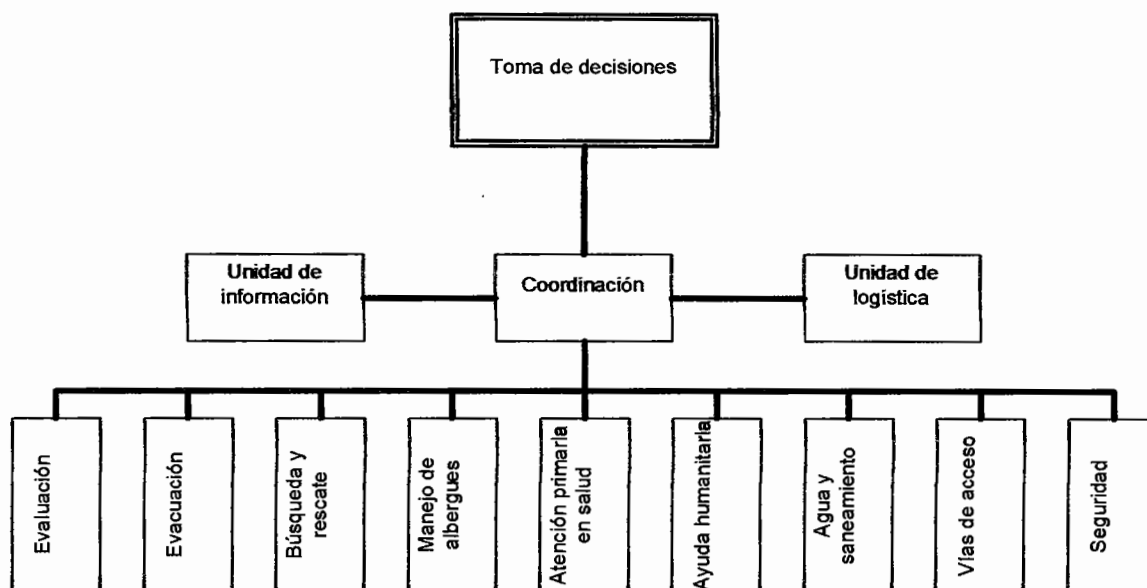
Toma de decisiones

Unidad de información

Coordinación

Unidad de logística

Evaluación

Evacuación

Búsqueda y rescate

Manejo de albergues

Atención primaria en salud

Ayuda humanitaria

Agua y saneamiento

Vías de acceso

Seguridad